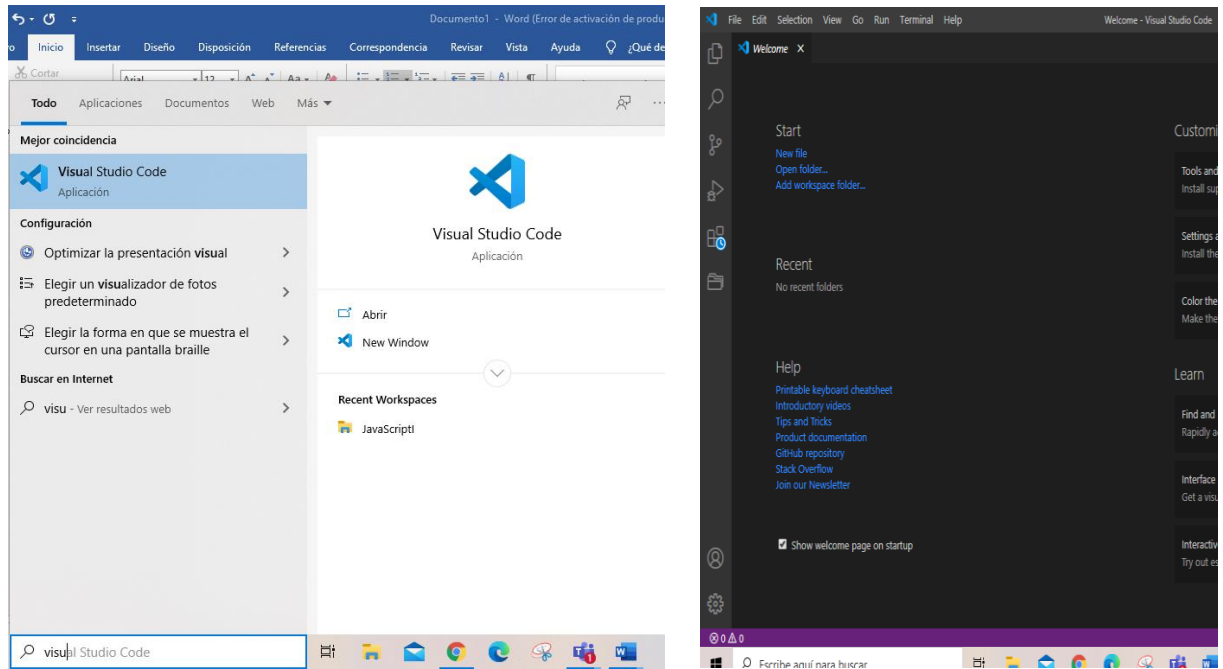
Documento1 - Word (Error de activación de produ

o Inicio Insertar Diseño Disposición Referencias Correspondencia Revisar Vista Ayuda ¿Qué de

Cortar

Arial 12

Todo Aplicaciones Documentos Web Más

Mejor coincidencia

Visual Studio Code
Aplicación

Configuración

Optimizar la presentación visual

Elegir un visualizador de fotos predeterminado

Elegir la forma en que se muestra el cursor en una pantalla braille

Buscar en Internet

visu - Ver resultados web

Visual Studio Code
Aplicación

Abrir

New Window

Recent Workspaces

JavaScriptI

visual Studio Code

File Edit Selection View Go Run Terminal Help Welcome - Visual Studio Code

Welcome X

Start
New file
Open folder...
Add workspace folder...

Recent
No recent folders

Help
Printable keyboard cheatsheet
Introductory videos
Tips and Tricks
Product documentation
GitHub repository
Stack Overflow
Join our Newsletter

Show welcome page on startup

Customi

Tools and
Install sup

Settings a
Install the

Color the
Make the

Learn

Find and
Rapidly a

Interface
Get a visu

Interactiv
Try out e

⊗ 0 ⚠ 0

Escribe aquí para buscar